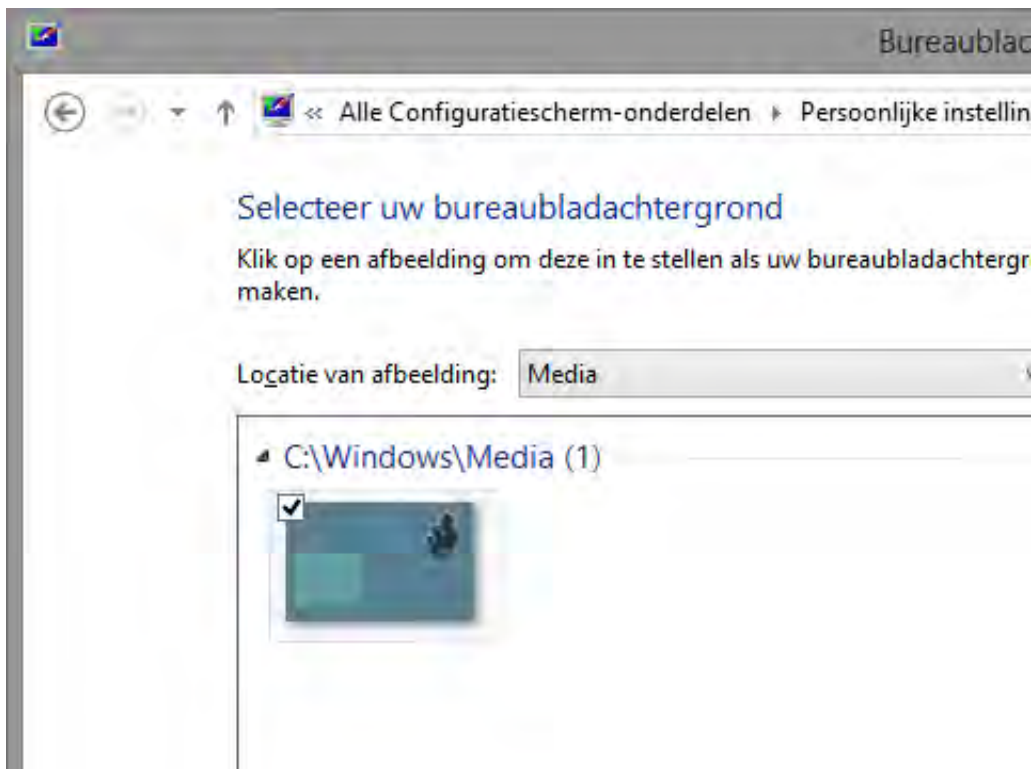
Bureaublac

« Alle Configuratiescherm-onderdelen ▸ Persoonlijke instellin

Selecteer uw bureaubladachtergrond

Klik op een afbeelding om deze in te stellen als uw bureaubladachtergr maken.

Locatie van afbeelding: Media

C:\Windows\Media (1)